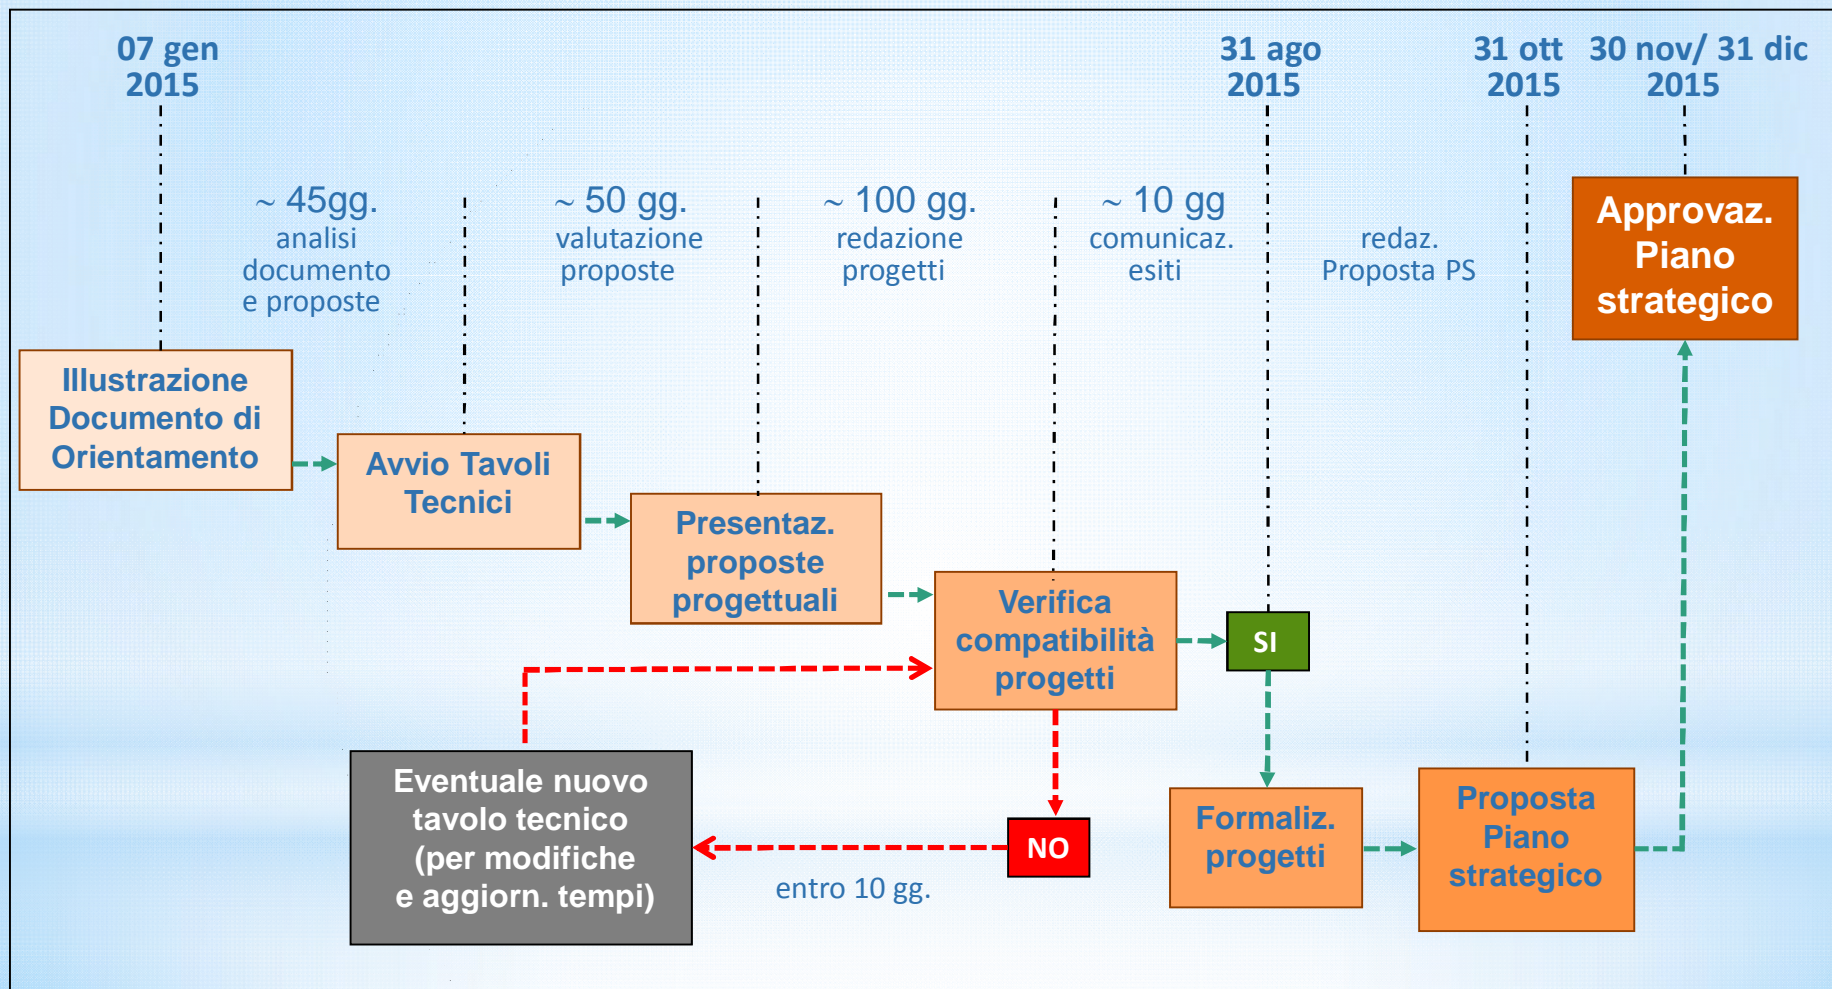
07 gen 2015

31 ago 2015

31 ott 2015

30 nov/ 31 dic 2015

~ 45gg. analisi documento e proposte

~ 50 gg. valutazione proposte

~ 100 gg. redazione progetti

~ 10 gg comunicaz. esiti

redaz. Proposta PS

Approvaz. Piano strategico

Illustrazione Documento di Orientamento

Avvio Tavoli Tecnici

Presentaz. proposte progettuali

Verifica compatibilità progetti

SI

Eventuale nuovo tavolo tecnico (per modifiche e aggiorn. tempi)

NO

entro 10 gg.

Formaliz. progetti

Proposta Piano strategico